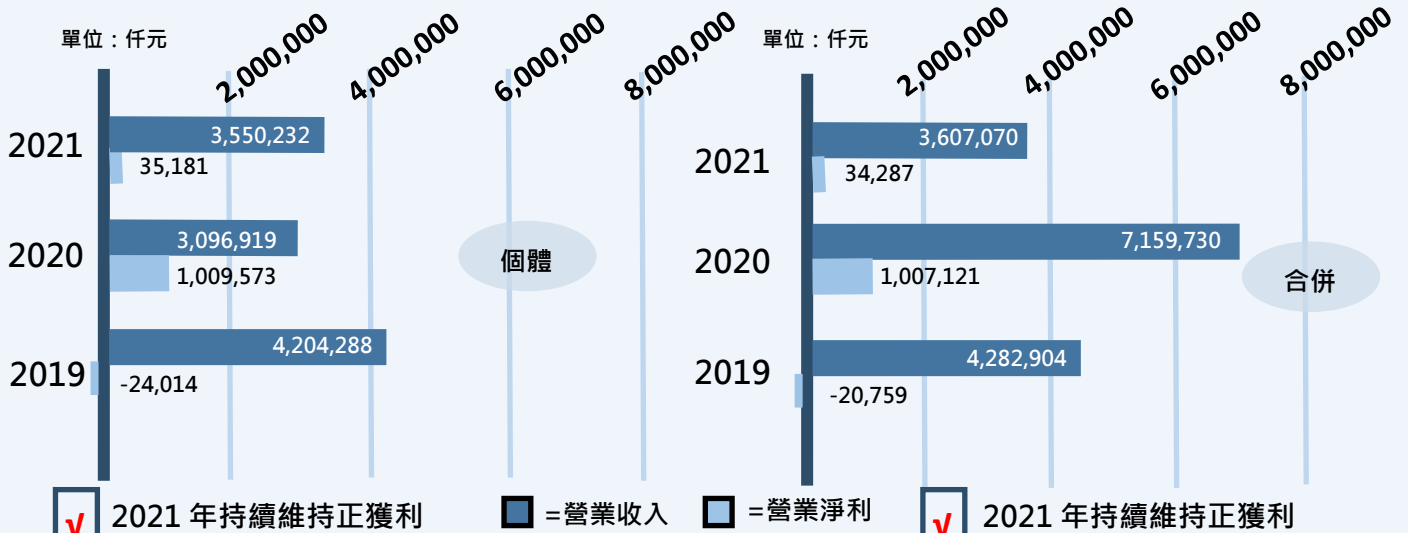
單位：仟元

2,000,000 4,000,000 6,000,000 8,000,000

2021
3,550,232
35,181

2020
3,096,919
1,009,573

2019
4,204,288
-24,014

個體

單位：仟元

2,000,000 4,000,000 6,000,000 8,000,000

2021
3,607,070
34,287

2020
7,159,730
1,007,121

2019
4,282,904
-20,759

合併

√ 2021 年持續維持正獲利

=營業收入 =營業淨利

√ 2021 年持續維持正獲利